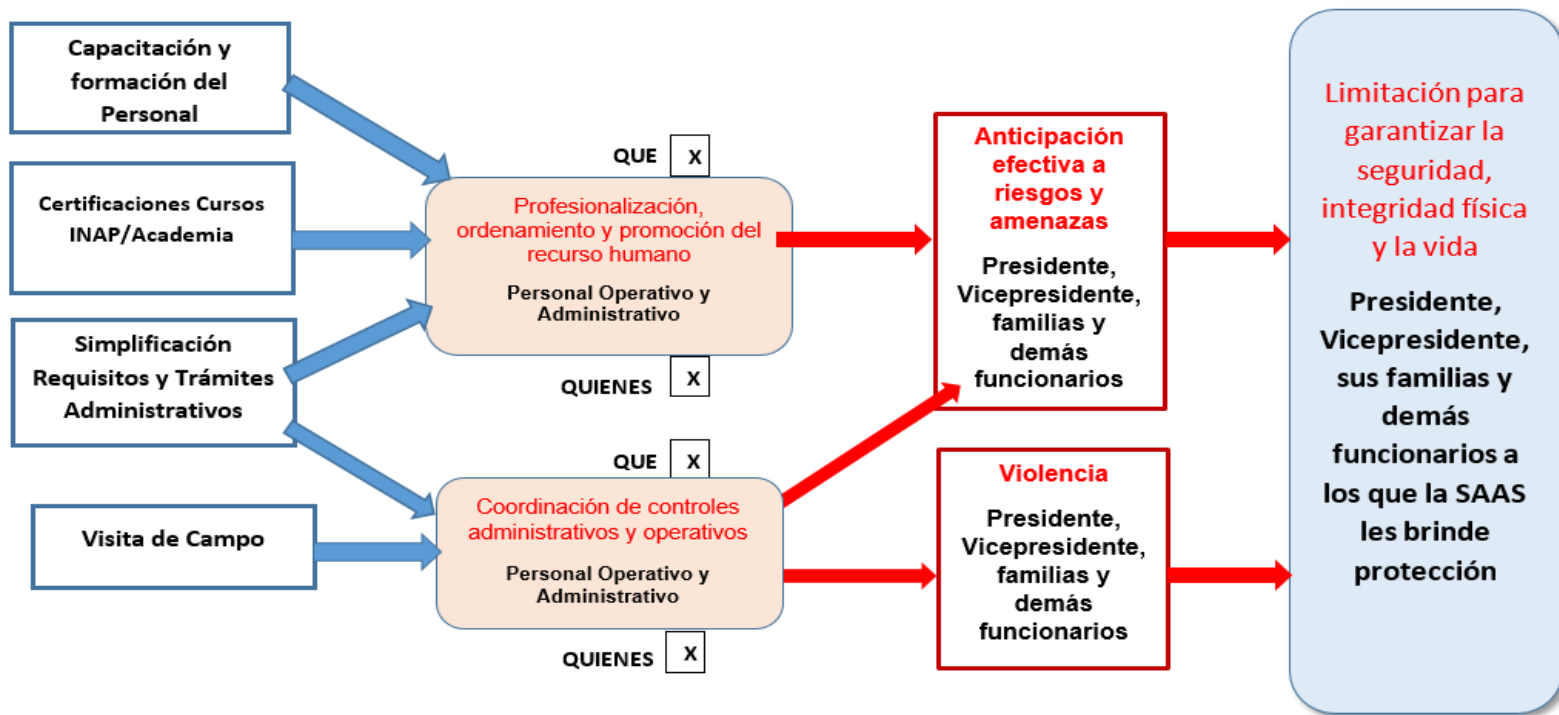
Capacitación y formación del Personal

Certificaciones Cursos INAP/Academia

Simplificación Requisitos y Trámites Administrativos

Visita de Campo

QUE X

Profesionalización, ordenamiento y promoción del recurso humano

Personal Operativo y Administrativo

QUIENES X

QUE X

Coordinación de controles administrativos y operativos

Personal Operativo y Administrativo

QUIENES X

Anticipación efectiva a riesgos y amenazas

Presidente, Vicepresidente, familias y demás funcionarios

Violencia

Presidente, Vicepresidente, familias y demás funcionarios

Limitación para garantizar la seguridad, integridad física y la vida

Presidente, Vicepresidente, sus familias y demás funcionarios a los que la SAAS les brinde protección